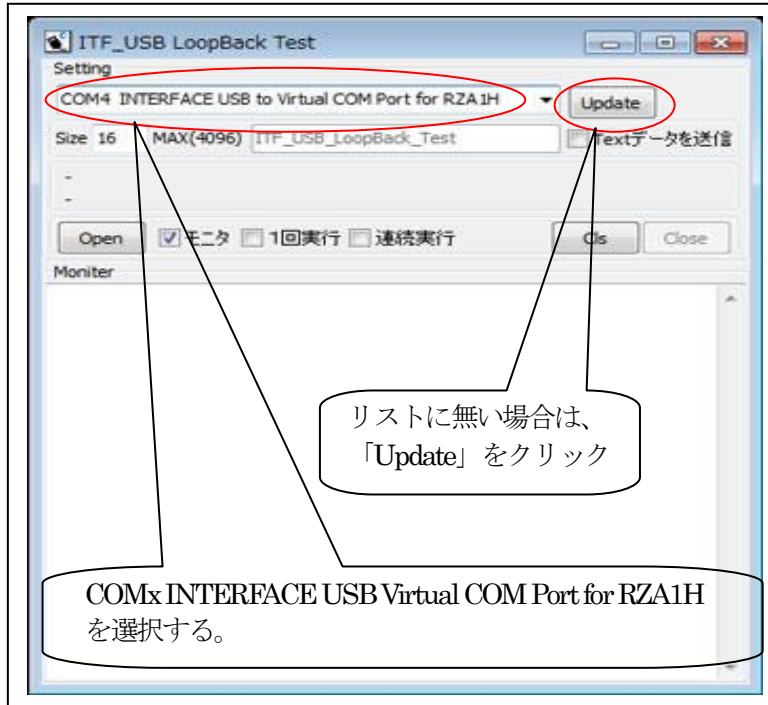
ITF_USB LoopBack Test

Setting

COM4 INTERFACE USB to Virtual COM Port for RZA1H

Update

Size 16 MAX(4096) ITF_USB_LoopBack_Test

Textデータを送信

-

-

Open

モニタ

1回実行

連続実行

Cls

Close

Moniter

リストに無い場合は、「Update」をクリック

COMx INTERFACE USB Virtual COM Port for RZA1H を選択する。